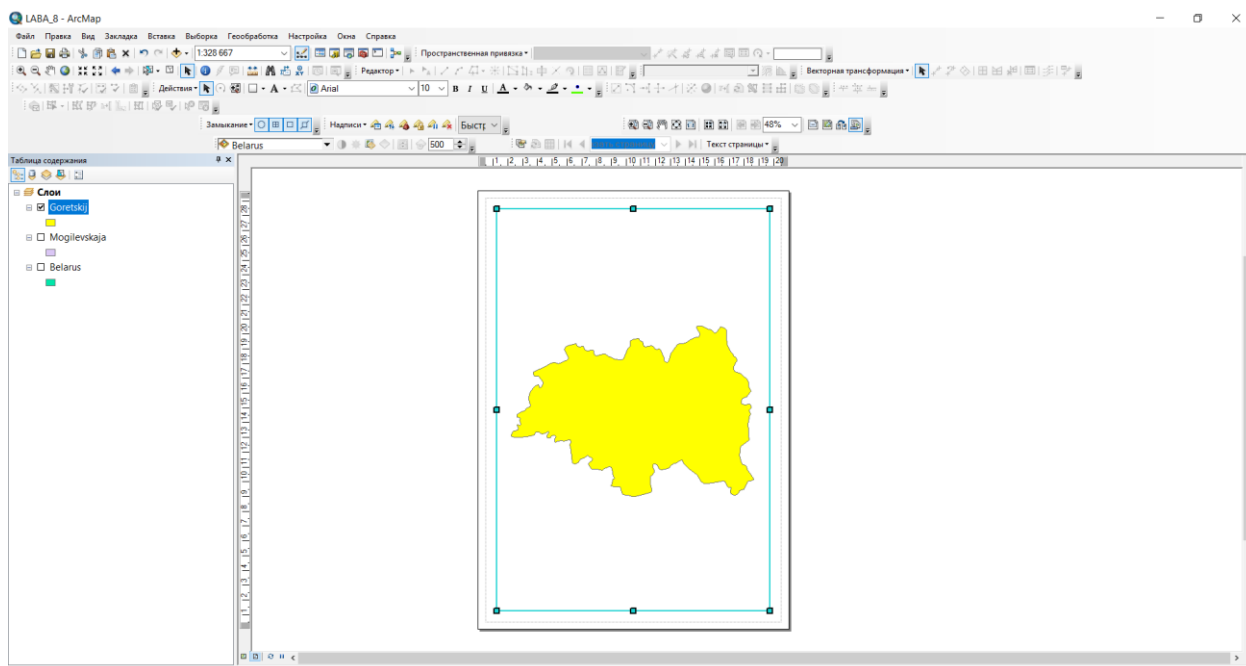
LABA_8 - ArcMap

Файл Правка Вид Закладка Вставка Выборка Геообработка Настройка Окна Справка

1:328 667

Пространственная привязка

Редактор

Векторная трансформация

Действия

Arial

10

B I U

Замыкание

Надписи

Быстр

48%

Belarus

500

Текст страницы

Таблица содержания

Слои

Goretskij

Mogilevskaja

Belarus

1 2 3 4 5 6 7 8 9 10 11 12 13 14 15 16 17 18 19 20

28 27 26 25 24 23 22 21 20 19 18 17 16 15 14 13 12 11 10 9 8 7 6 5 4 3 2 1